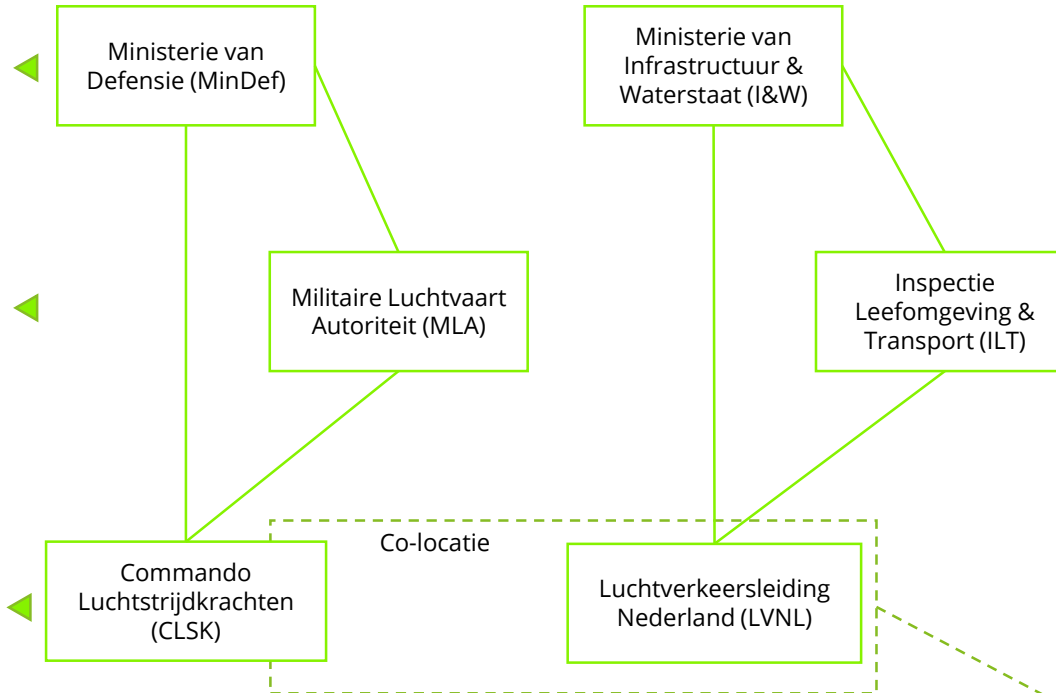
Ministerie van Defensie (MinDef)

Ministerie van Infrastructuur & Waterstaat (I&W)

Militaire Luchtvaart Autoriteit (MLA)

Inspectie Leefomgeving & Transport (ILT)

Co-locatie

Commando Luchtstrijdkrachten (CLSK)

Luchtverkeersleiding Nederland (LVNL)